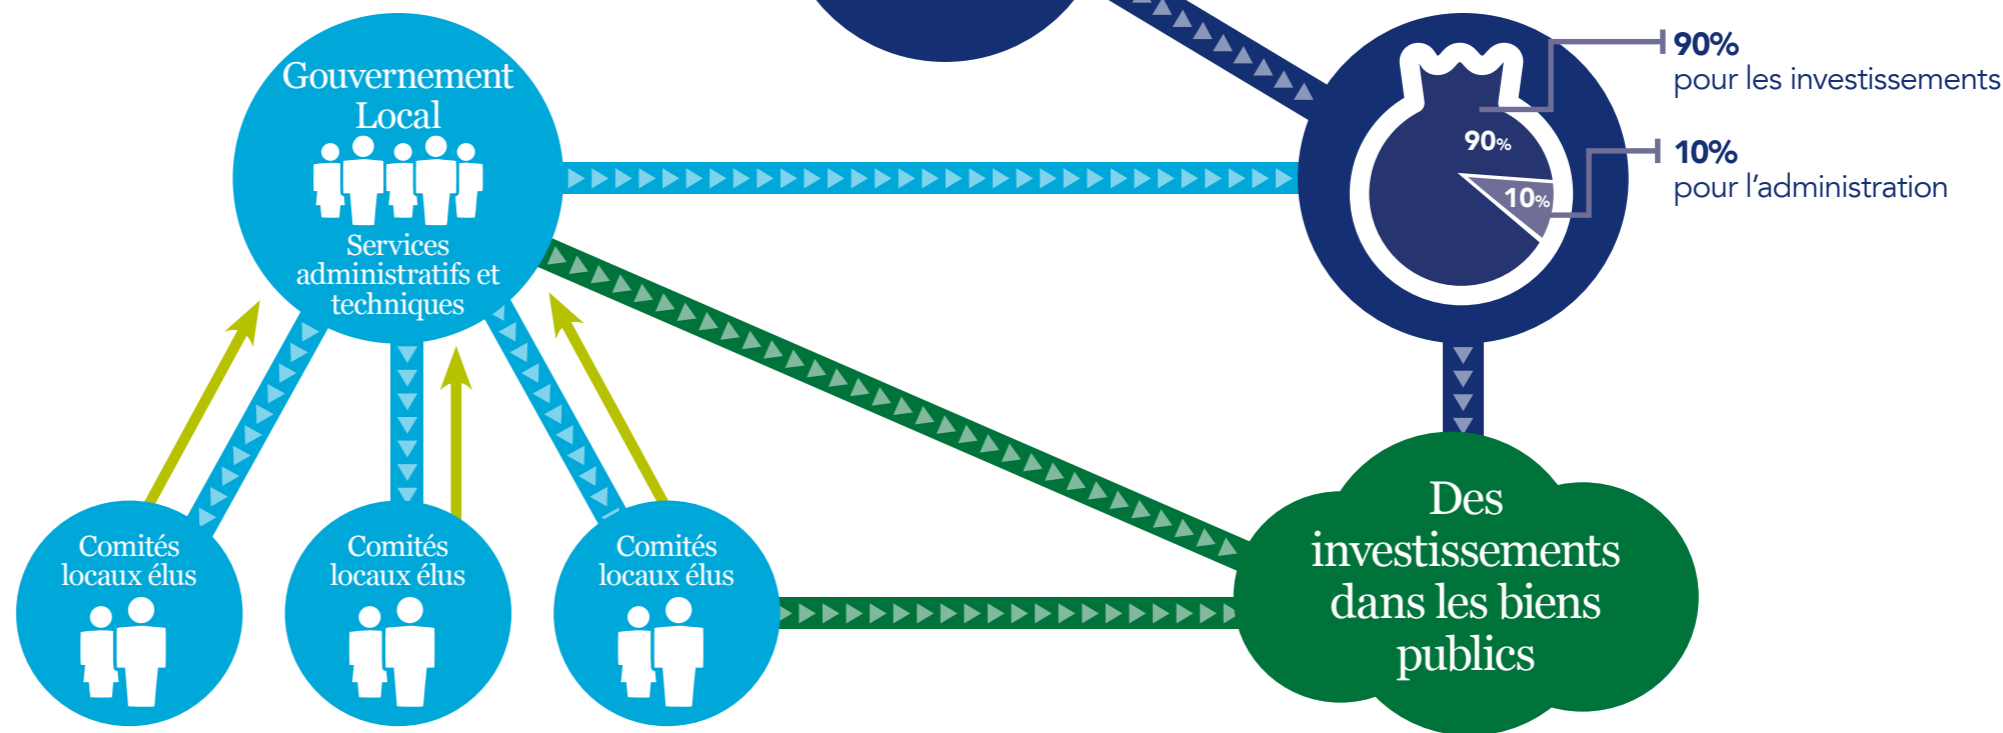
Gouvernement Local

Services administratifs et techniques

90%
pour les investissements

10%
pour l'administration

90%

10%

Comités locaux élus

Comités locaux élus

Comités locaux élus

Des investissements dans les biens publics